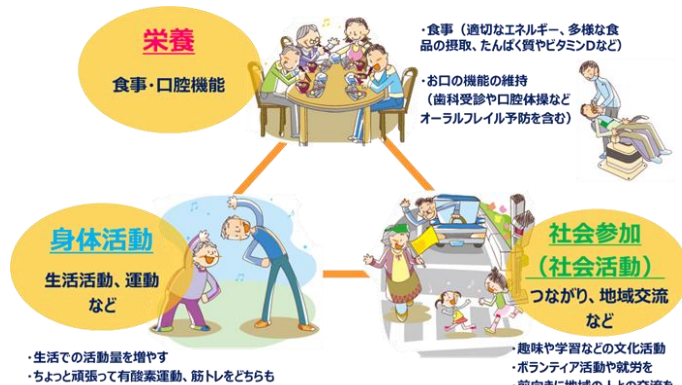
栄養

食事・口腔機能

・食事（適切なエネルギー、多様な食品の摂取、たんぱく質やビタミンDなど）

・お口の機能の維持（歯科受診や口腔体操などオーラルフレイル予防を含む）

身体活動

生活活動、運動など

・生活での活動量を増やす
・ちょっと頑張って有酸素運動、筋トレをどちらも

社会参加
（社会活動）

つながり、地域交流など

・趣味や学習などの文化活動
・ボランティア活動や就労を
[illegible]